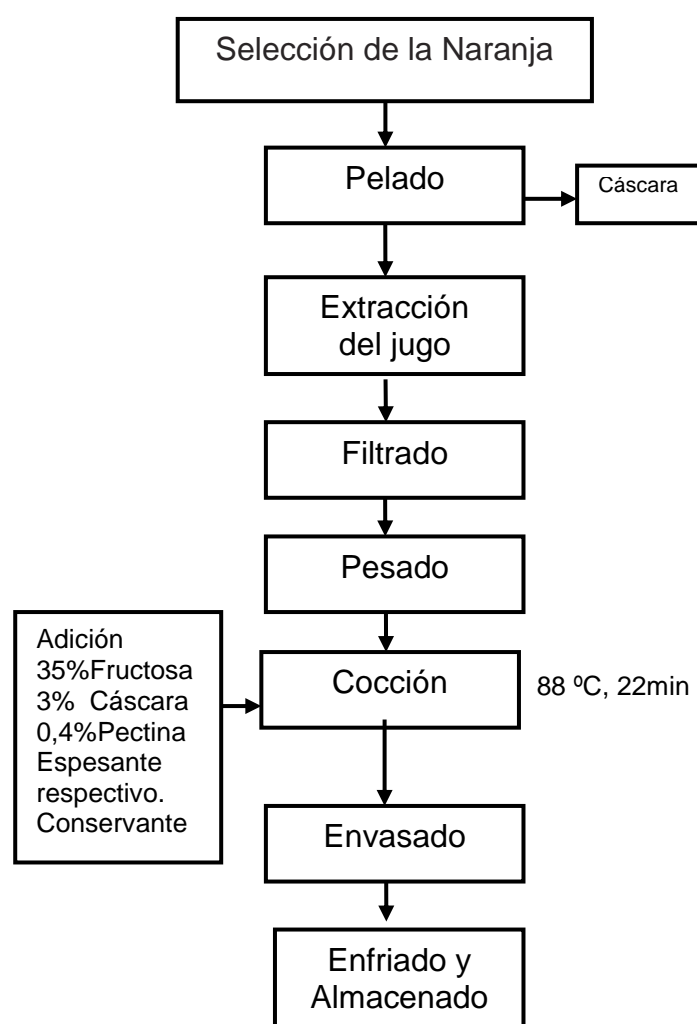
Selección de la Naranja

Pelado

Cáscara

Extracción del jugo

Filtrado

Pesado

Adición
35%Fructosa
3% Cáscara
0,4%Pectina
Espesante respectivo.
Conservante

Cocción

88 ºC, 22min

Envasado

Enfriado y Almacenado